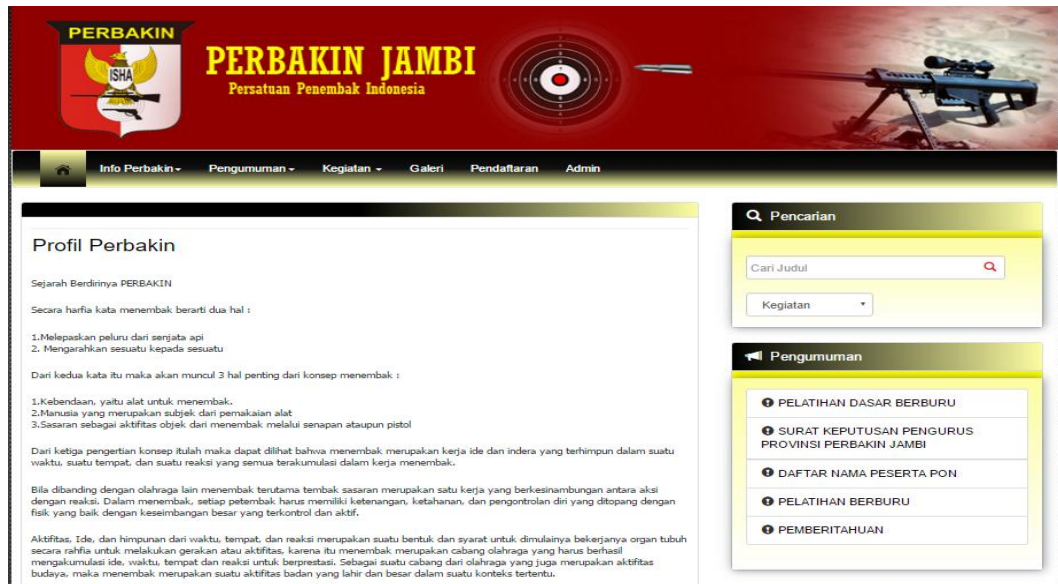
PERBAKIN
ISHA
PERBAKIN JAMBI
Persatuan Penembak Indonesia

Info Perbakin Pengumuman Kegiatan Galeri Pendaftaran Admin

Profil Perbakin

Sejarah Berdirinya PERBAKIN

Secara harfia kata menembak berarti dua hal :

1.Melepaskan peluru dari senjata api
2. Mengarahkan sesuatu kepada sesuatu

Dari kedua kata itu maka akan muncul 3 hal penting dari konsep menembak :

1.Kebendaan, yaitu alat untuk menembak.
2.Manusia yang merupakan subjek dari pemakaian alat
3.Sasaran sebagai aktifitas objek dari menembak melalui senapan ataupun pistol

Dari ketiga pengertian konsep itulah maka dapat dilihat bahwa menembak merupakan kerja ide dan indera yang terhimpun dalam suatu waktu, suatu tempat, dan suatu reaksi yang semua terakumulasi dalam kerja menembak.

Bila dibanding dengan olahraga lain menembak terutama tembak sasaran merupakan satu kerja yang berkesinambungan antara aksi dengan reaksi. Dalam menembak, setiap petembak harus memiliki ketenangan, ketahanan, dan pengontrolan diri yang ditopang dengan fisik yang baik dengan keseimbangan besar yang terkontrol dan aktif.

Aktifitas, Ide, dan himpunan dari waktu, tempat, dan reaksi merupakan suatu bentuk dan syarat untuk dimulainya bekerjanya organ tubuh secara rahfia untuk melakukan gerakan atau aktifitas, karena itu menembak merupakan cabang olahraga yang harus berhasil mengakumulasi ide, waktu, tempat dan reaksi untuk berprestasi. Sebagai suatu cabang dari olahraga yang juga merupakan aktifitas budaya, maka menembak merupakan suatu aktifitas badan yang lahir dan besar dalam suatu konteks tertentu.

Pencarian

Cari Judul

Kegiatan

Pengumuman

PELATIHAN DASAR BERBURU
SURAT KEPUTUSAN PENGURUS PROVINSI PERBAKIN JAMBI
DAFTAR NAMA PESERTA PON
PELATIHAN BERBURU
PEMBERITAHUAN